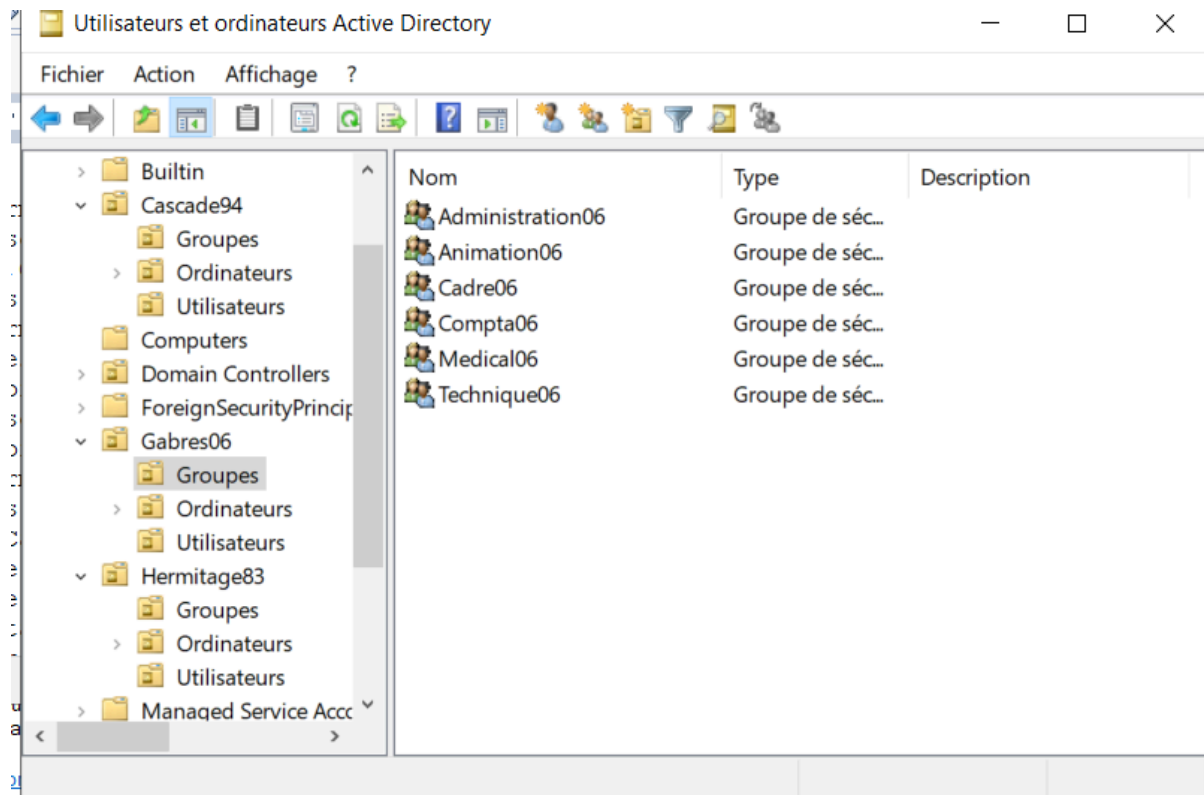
Utilisateurs et ordinateurs Active Directory

Fichier Action Affichage ?

Builtin
Cascade94
Groupes
Ordinateurs
Utilisateurs
Computers
Domain Controllers
ForeignSecurityPrincip
Gabres06
Groupes
Ordinateurs
Utilisateurs
Hermitage83
Groupes
Ordinateurs
Utilisateurs
Managed Service Acco

| Nom | Type | Description |
|---|---|---|
| Administration06 | Groupe de séc... | |
| Animation06 | Groupe de séc... | |
| Cadre06 | Groupe de séc... | |
| Compta06 | Groupe de séc... | |
| Medical06 | Groupe de séc... | |
| Technique06 | Groupe de séc... | |